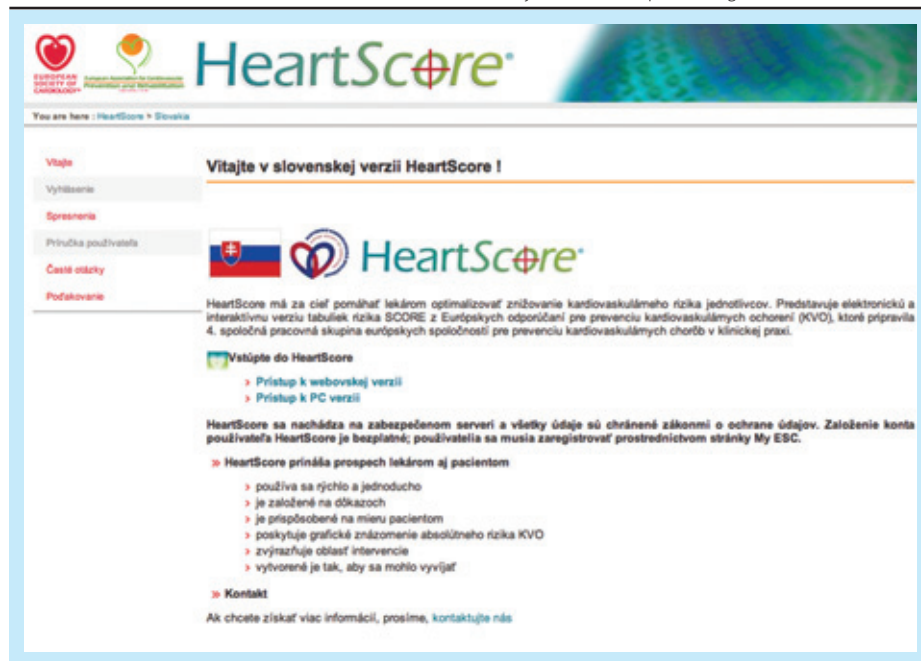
EUROPEAN SOCIETY OF CARDIOLOGY®

European Association for Cardiovascular Prevention and Rehabilitation

HeartScore®

You are here : HeartScore > Slovakia

Vitajte

Vyhlásenie

Spresnenia

Príručka používateľa

Časté otázky

Poďakovanie

Vitajte v slovenskej verzii HeartScore !

HeartScore®

HeartScore má za cieľ pomáhať lekárom optimalizovať znižovanie kardiovaskulámeho rizika jednotlivcov. Predstavuje elektronickú a interaktívnu verziu tabuliek rizika SCORE z Európskych odporúčaní pre prevenciu kardiovaskulámych ochorení (KVO), ktoré pripravila 4. spoločná pracovná skupina európskych spoločností pre prevenciu kardiovaskulámych chorôb v klinickej praxi.

Vstúpte do HeartScore

› Prístup k webovskej verzii
› Prístup k PC verzii

HeartScore sa nachádza na zabezpečenom serveri a všetky údaje sú chránené zákonmi o ochrane údajov. Založenie konta používateľa HeartScore je bezplatné; používatelia sa musia zaregistrovať prostredníctvom stránky My ESC.

» HeartScore prináša prospech lekárom aj pacientom

› používa sa rýchlo a jednoducho
› je založené na dôkazoch
› je prispôsobené na mieru pacientom
› poskytuje grafické znázornenie absolútneho rizika KVO
› zvýrazňuje oblasť intervencie
› vytvorené je tak, aby sa mohlo vyvíjať

» Kontakt

Ak chcete získať viac informácií, prosíme, kontaktujte nás